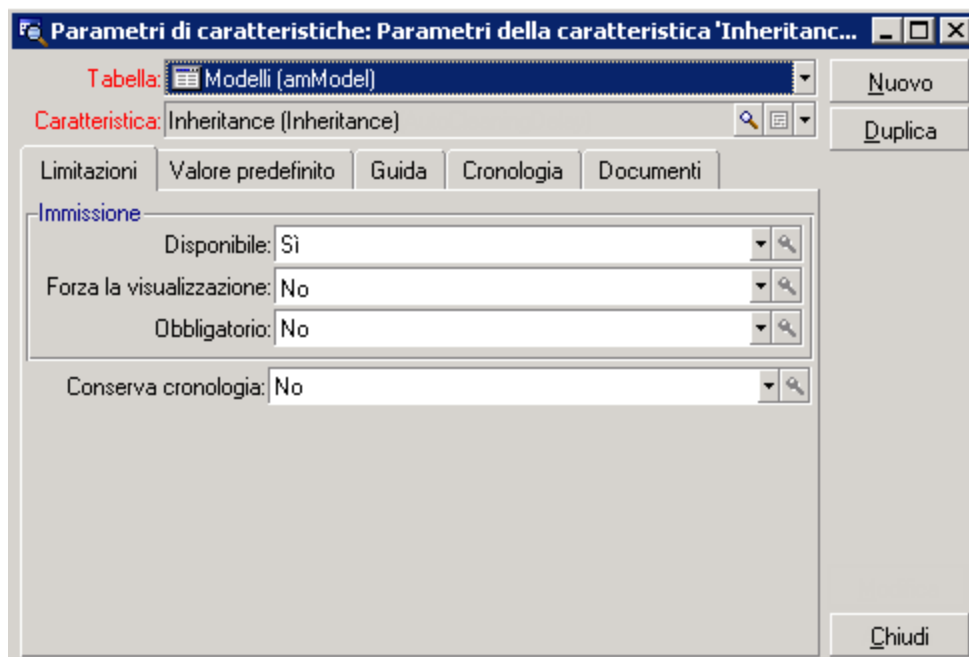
Parametri di caratteristiche: Parametri della caratteristica 'Inheritanc...

Tabella: Modelli (amModel)

Caratteristica: Inheritance (Inheritance)

Nuovo

Duplica

Limitazioni | Valore predefinito | Guida | Cronologia | Documenti

Immissione

Disponibile: Sì

Forza la visualizzazione: No

Obbligatorio: No

Conserva cronologia: No

Chiudi